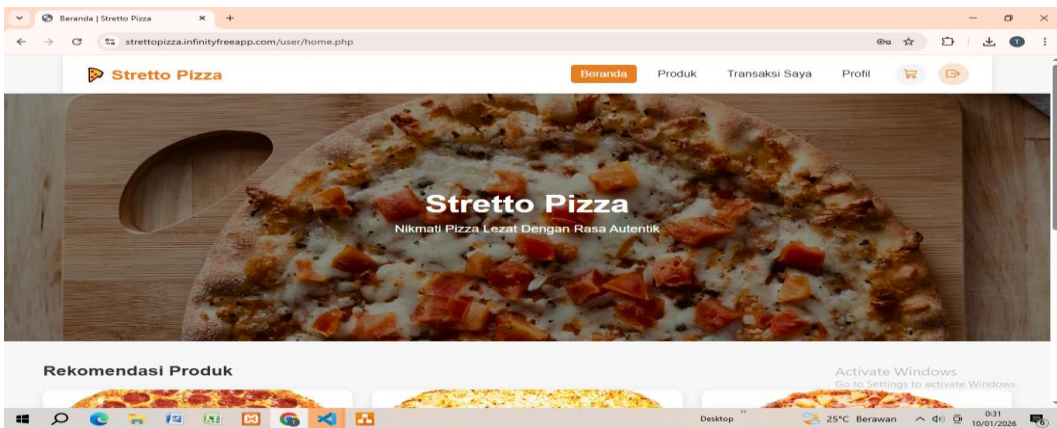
Beranda | Stretto Pizza
strettopizza.infinityfreeapp.com/user/home.php

Stretto Pizza
Beranda
Produk
Transaksi Saya
Profil

Stretto Pizza
Nikmati Pizza Lezat Dengan Rasa Autentik

Rekomendasi Produk

Activate Windows
Go to Settings to activate Windows.

Desktop
25°C Berawan
0:31
10/01/2026